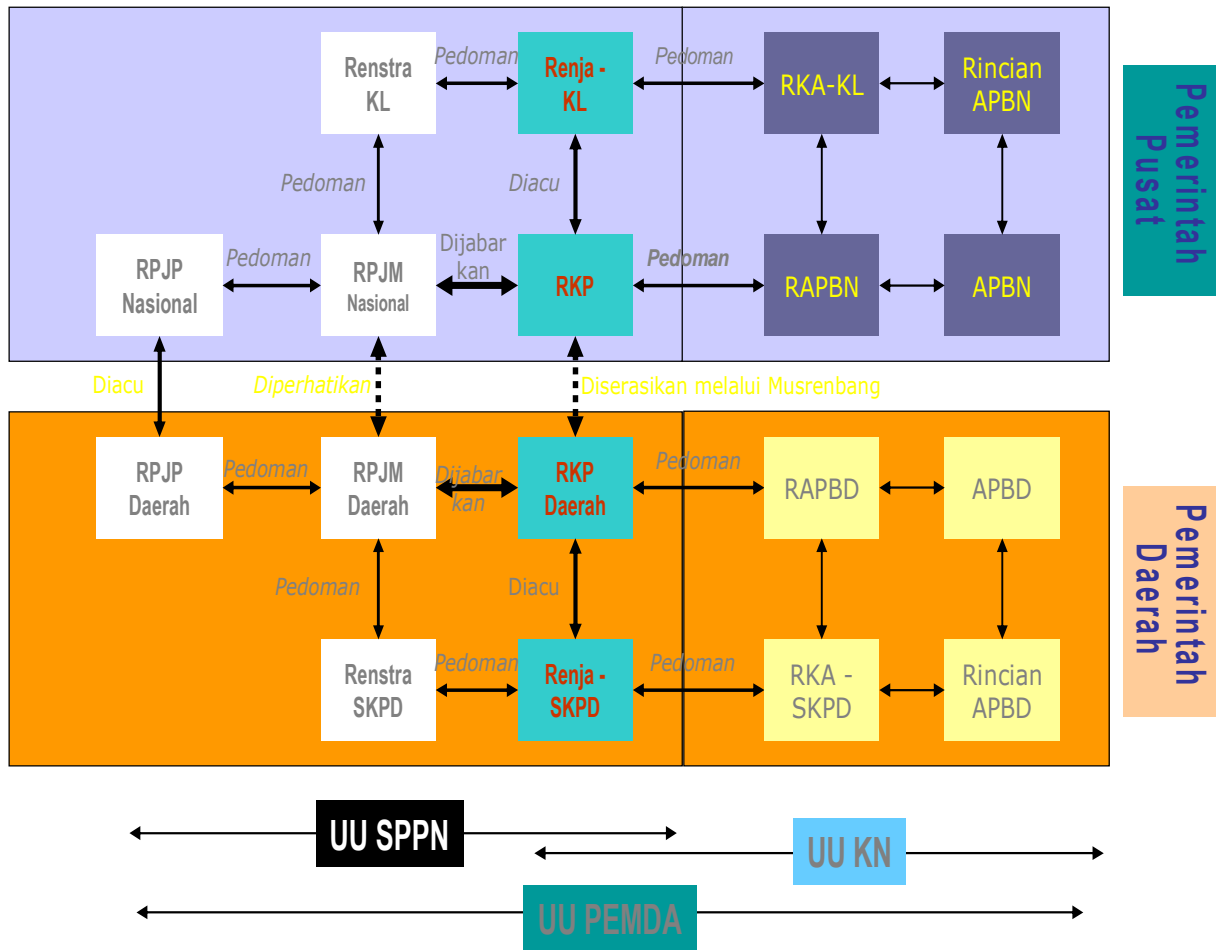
Renstra KL

Pedoman

Renja - KL

Pedoman

RKA-KL

Rincian APBN

Pemerintah Pusat

Pedoman

Diacu

RPJP Nasional

Pedoman

RPJM Nasional

Dijabarkan

RKP

Pedoman

RAPBN

APBN

Diacu

Diperhatikan

Diserasikan melalui Musrenbang

RPJP Daerah

Pedoman

RPJM Daerah

Dijabarkan

RKP Daerah

Pedoman

RAPBD

APBD

Pemerintah Daerah

Pedoman

Diacu

Renstra SKPD

Pedoman

Renja - SKPD

Pedoman

RKA - SKPD

Rincian APBD

UU SPPN

UU KN

UU PEMDA